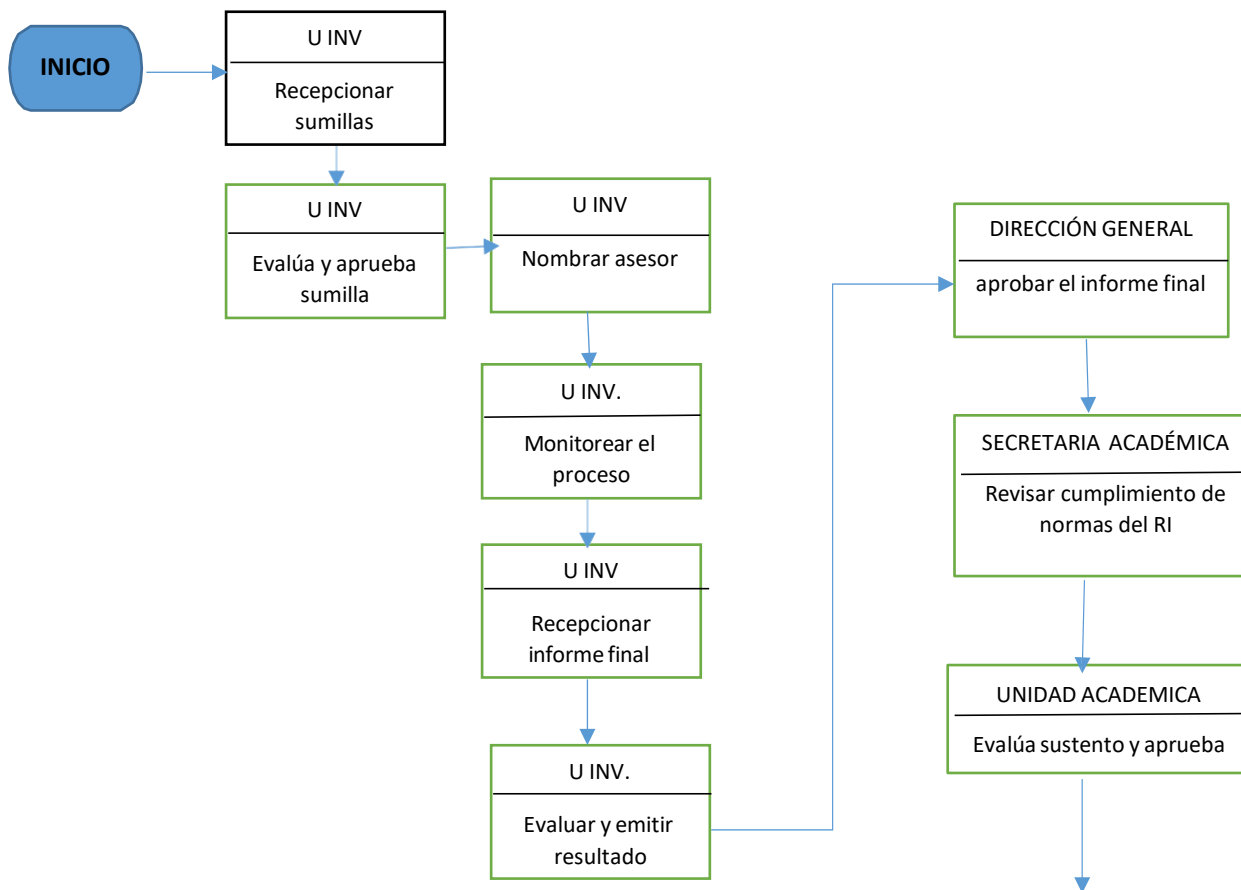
INICIO

U INV

Recepcionar sumillas

U INV

Evalúa y aprueba sumilla

U INV

Nombrar asesor

U INV.

Monitorear el proceso

U INV

Recepcionar informe final

U INV.

Evaluar y emitir resultado

DIRECCIÓN GENERAL

aprobar el informe final

SECRETARIA ACADÉMICA

Revisar cumplimiento de normas del RI

UNIDAD ACADEMICA

Evalúa sustento y aprueba